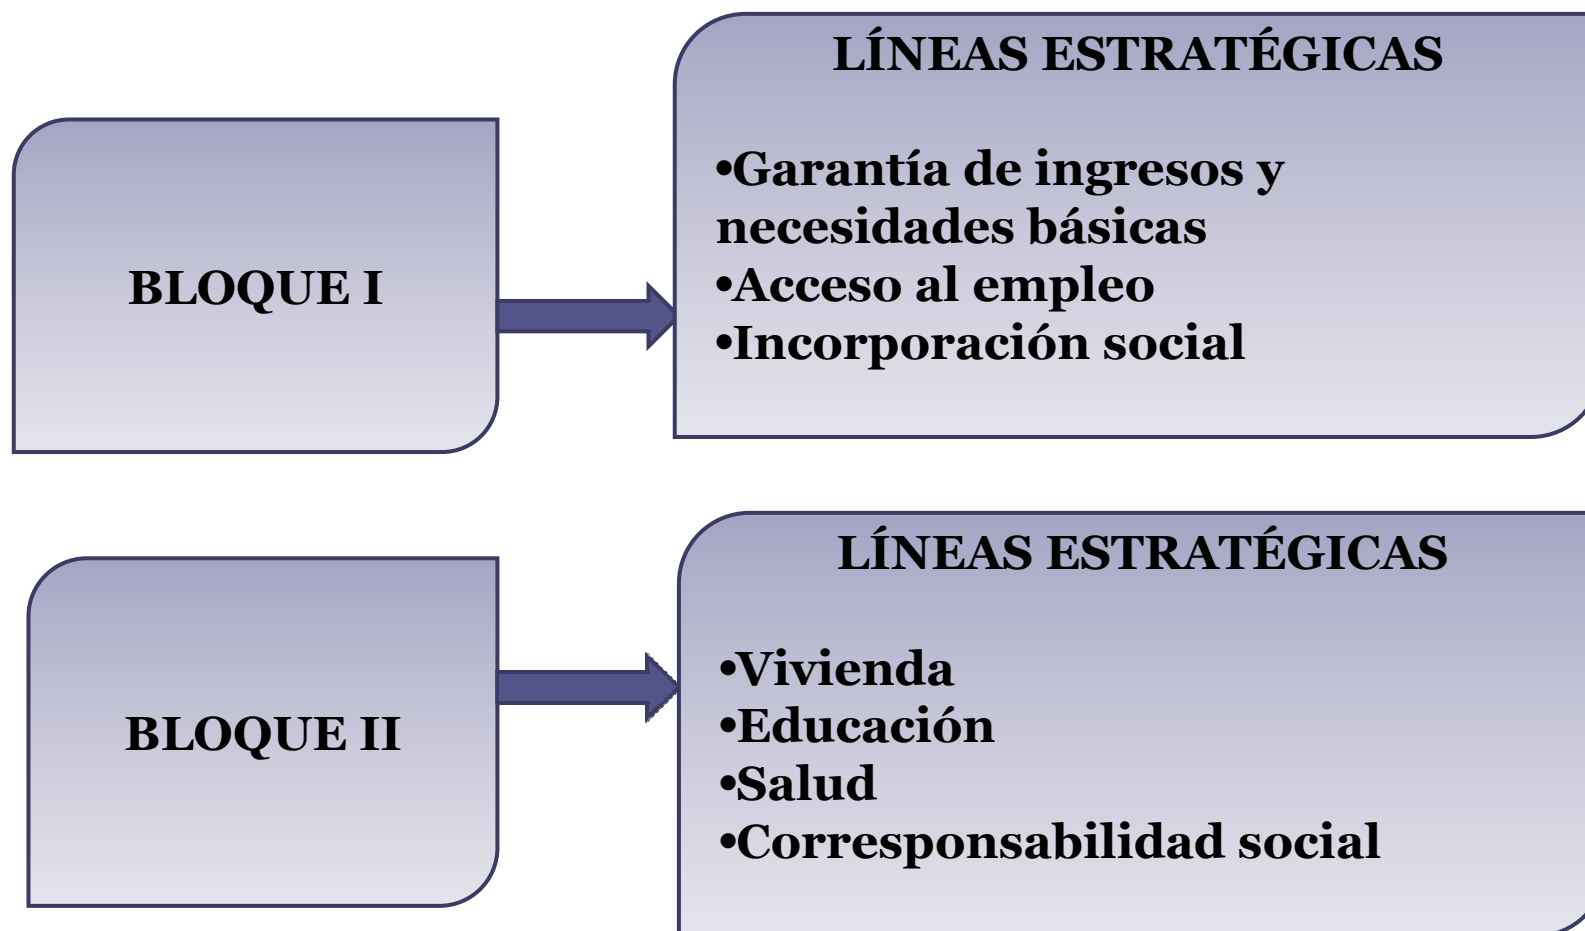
BLOQUE I

LÍNEAS ESTRATÉGICAS

•Garantía de ingresos y necesidades básicas
•Acceso al empleo
•Incorporación social

BLOQUE II

LÍNEAS ESTRATÉGICAS

•Vivienda
•Educación
•Salud
•Corresponsabilidad social